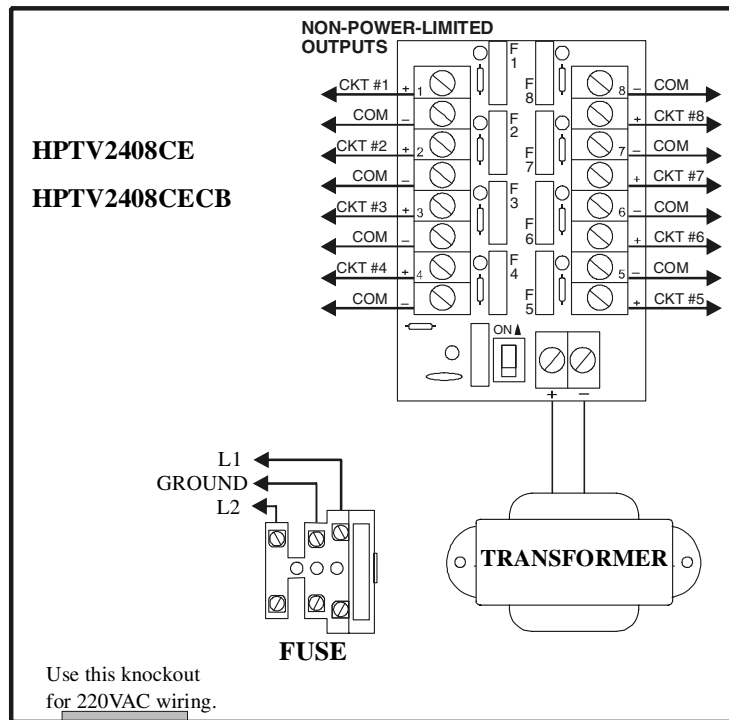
NON-POWER-LIMITED OUTPUTS

HPTV2408CE

HPTV2408CECB

CKT #1 + 1
COM –
CKT #2 + 2
COM –
CKT #3 + 3
COM –
CKT #4 + 4
COM –

F 1
F 2
F 3
F 4
F 8
F 7
F 6
F 5

8 – COM
+ CKT #8
7 – COM
+ CKT #7
6 – COM
+ CKT #6
5 – COM
+ CKT #5

ON

+ –

L1
GROUND
L2

TRANSFORMER

FUSE

Use this knockout for 220VAC wiring.